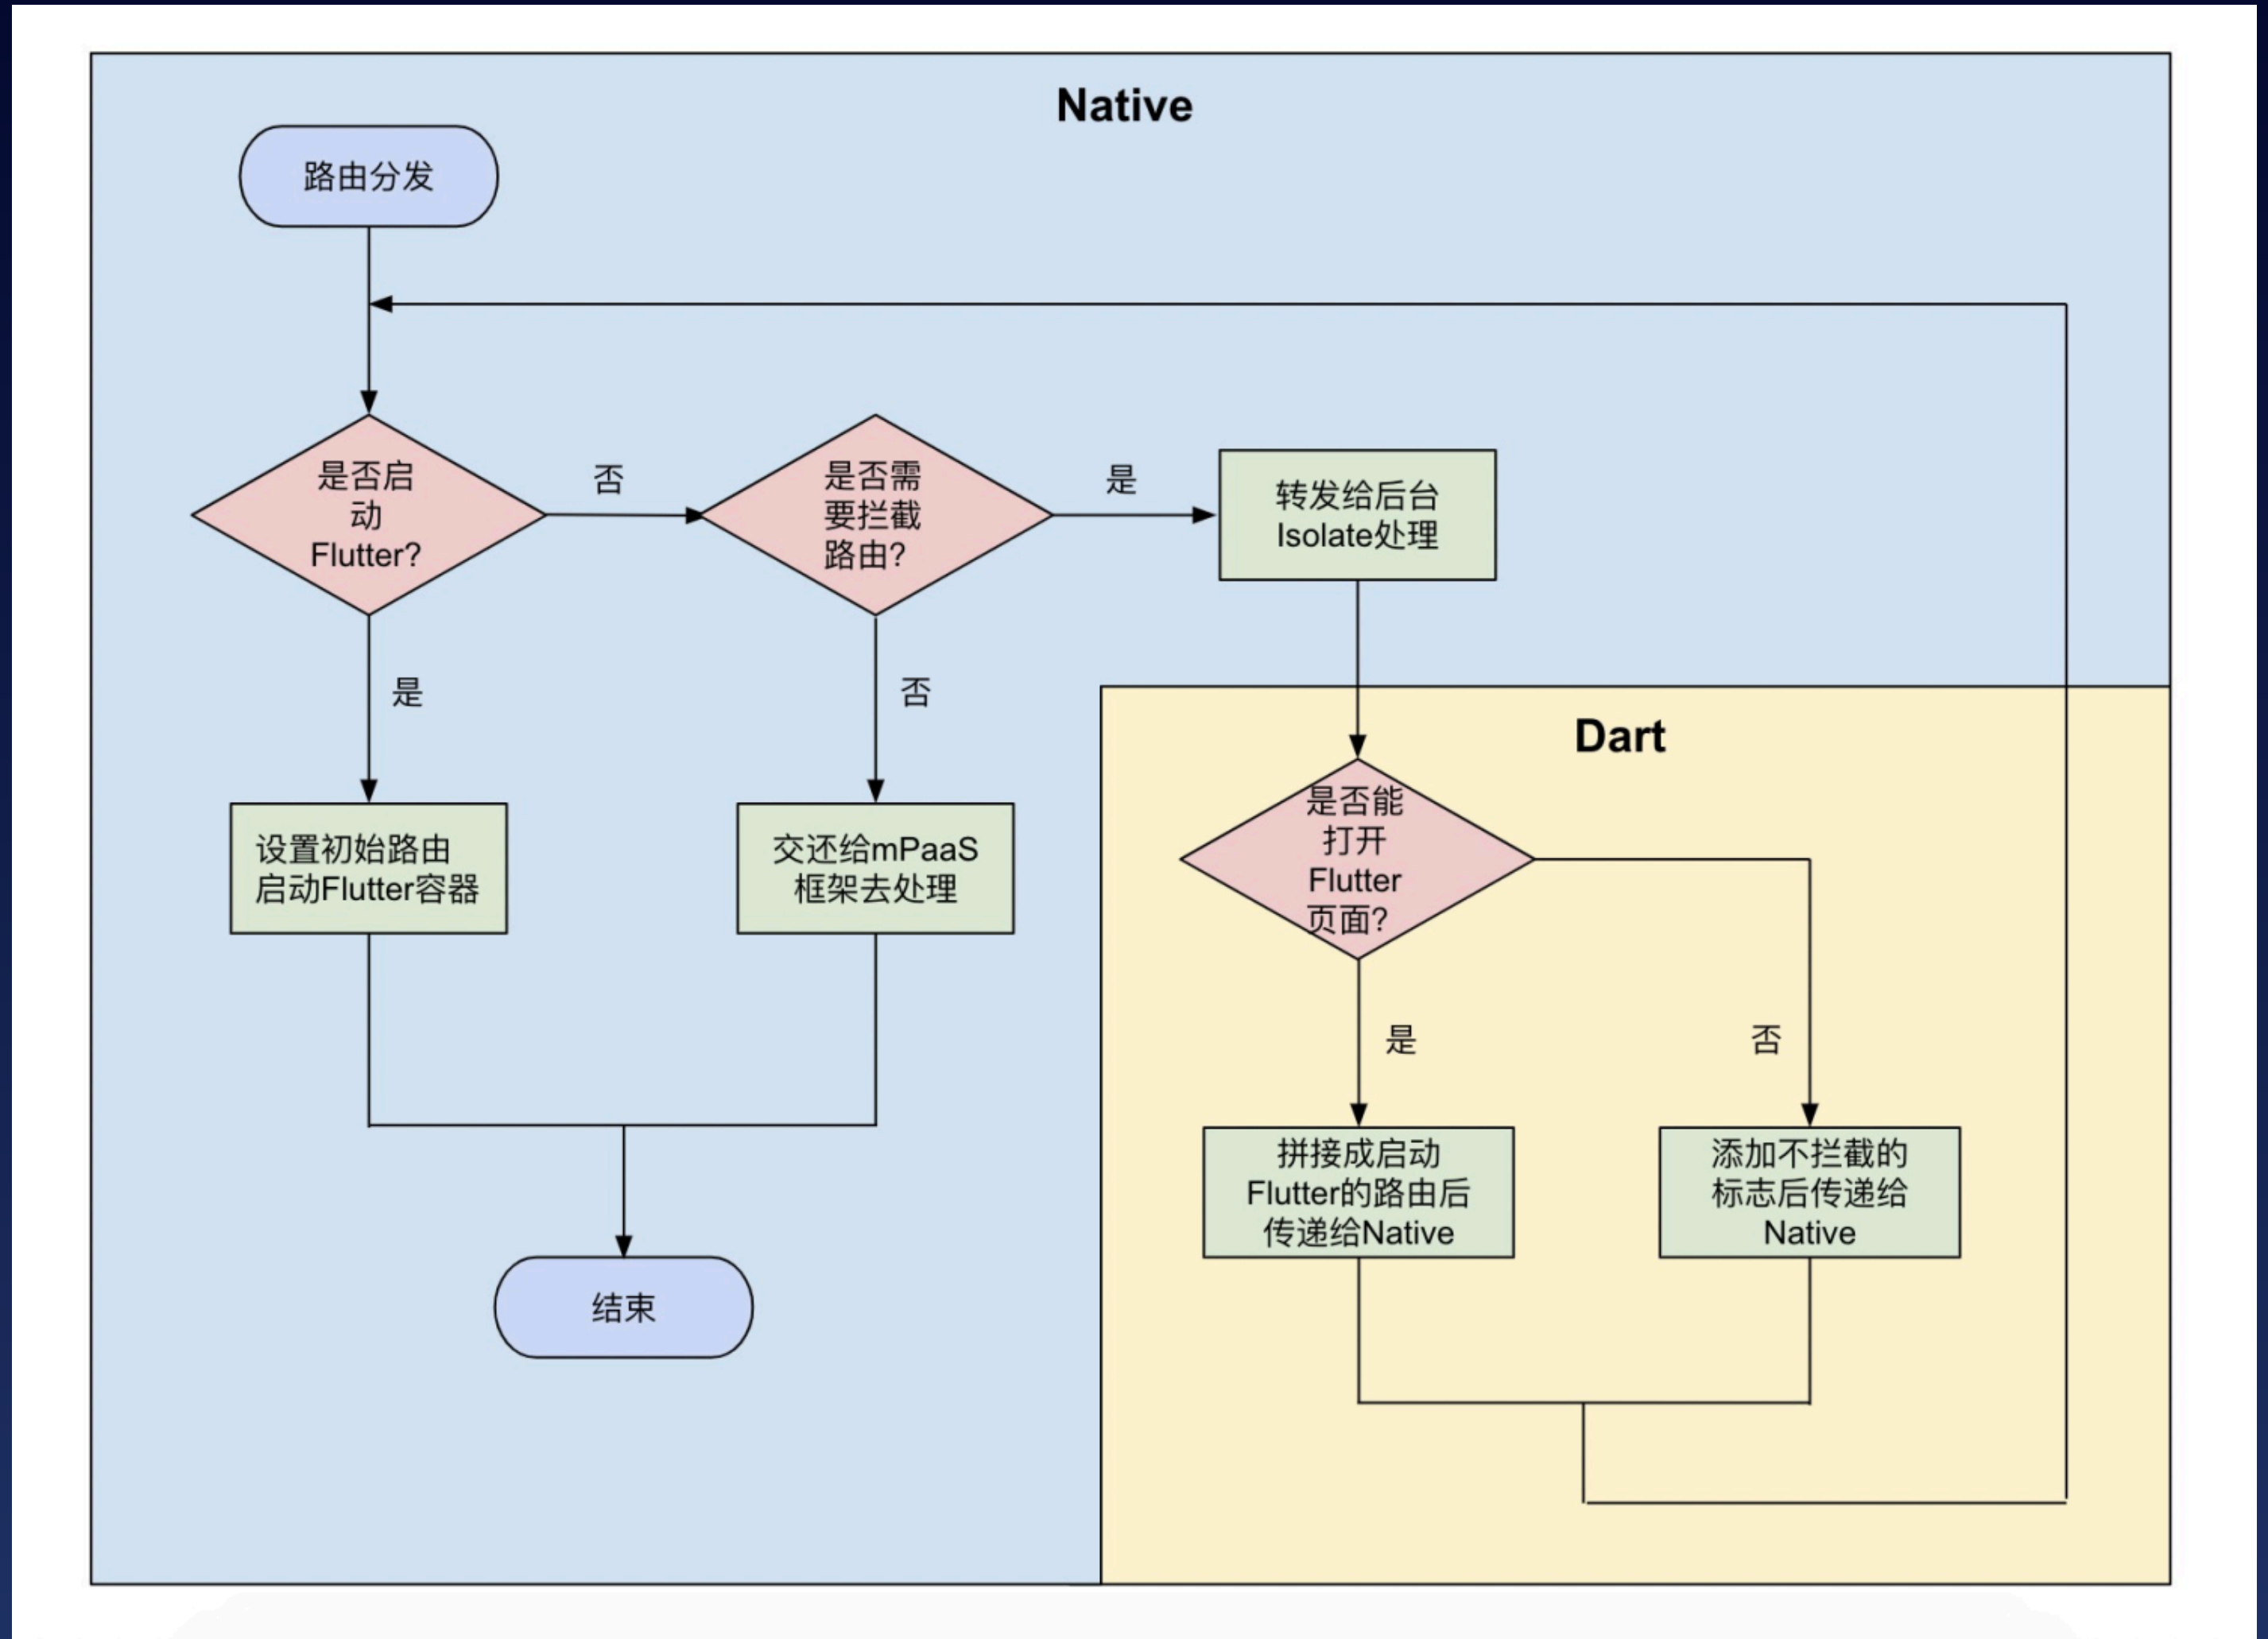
Native

路由分发

是否启动Flutter?

否

是否需要拦截路由?

是

转发给后台Isolate处理

是

否

设置初始路由启动Flutter容器

交还给mPaaS框架去处理

Dart

是否能打开Flutter页面?

是

否

拼接成启动Flutter的路由后传递给Native

添加不拦截的标志后传递给Native

结束